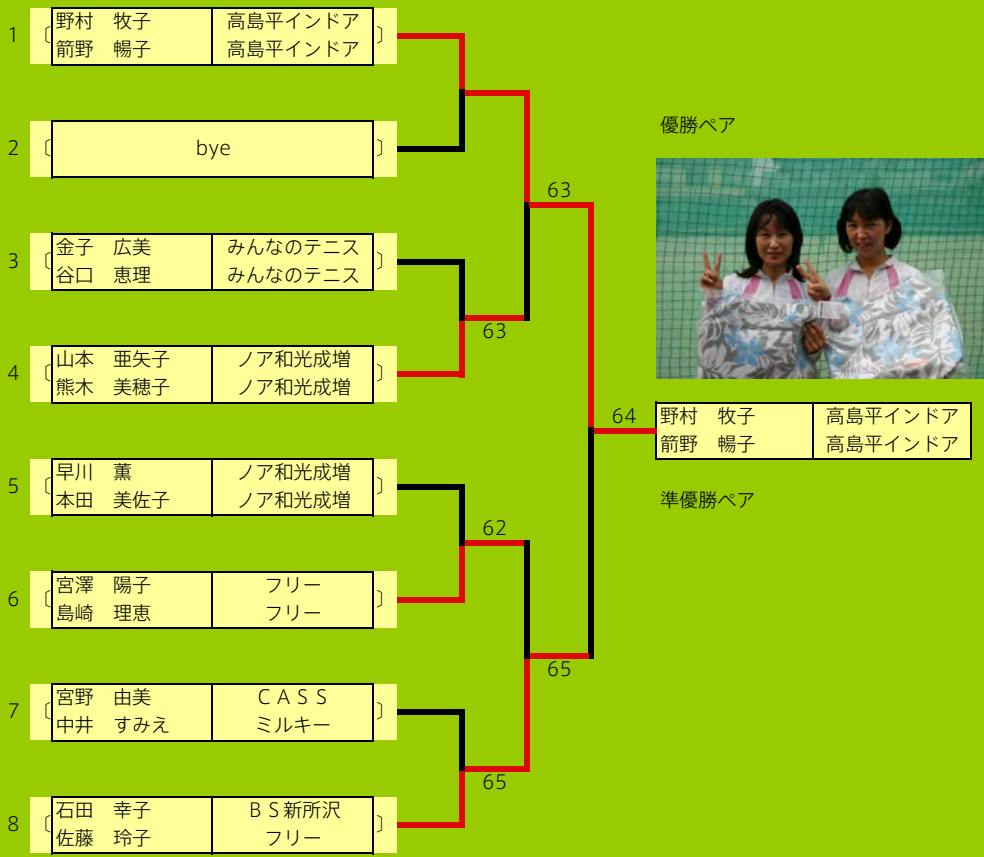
1 〔

| 野村　牧子 | 高島平インドア |
|---|---|
| 箭野　暢子 | 高島平インドア |

〕

2 〔 bye 〕

3 〔

| 金子　広美 | みんなのテニス |
|---|---|
| 谷口　恵理 | みんなのテニス |

〕

4 〔

| 山本　亜矢子 | ノア和光成増 |
|---|---|
| 熊木　美穂子 | ノア和光成増 |

〕

5 〔

| 早川　薫 | ノア和光成増 |
|---|---|
| 本田　美佐子 | ノア和光成増 |

〕

6 〔

| 宮澤　陽子 | フリー |
|---|---|
| 島崎　理恵 | フリー |

〕

7 〔

| 宮野　由美 | ＣＡＳＳ |
|---|---|
| 中井　すみえ | ミルキー |

〕

8 〔

| 石田　幸子 | ＢＳ新所沢 |
|---|---|
| 佐藤　玲子 | フリー |

〕

63

63

62

65

65

64

優勝ペア

| 野村　牧子 | 高島平インドア |
|---|---|
| 箭野　暢子 | 高島平インドア |

準優勝ペア